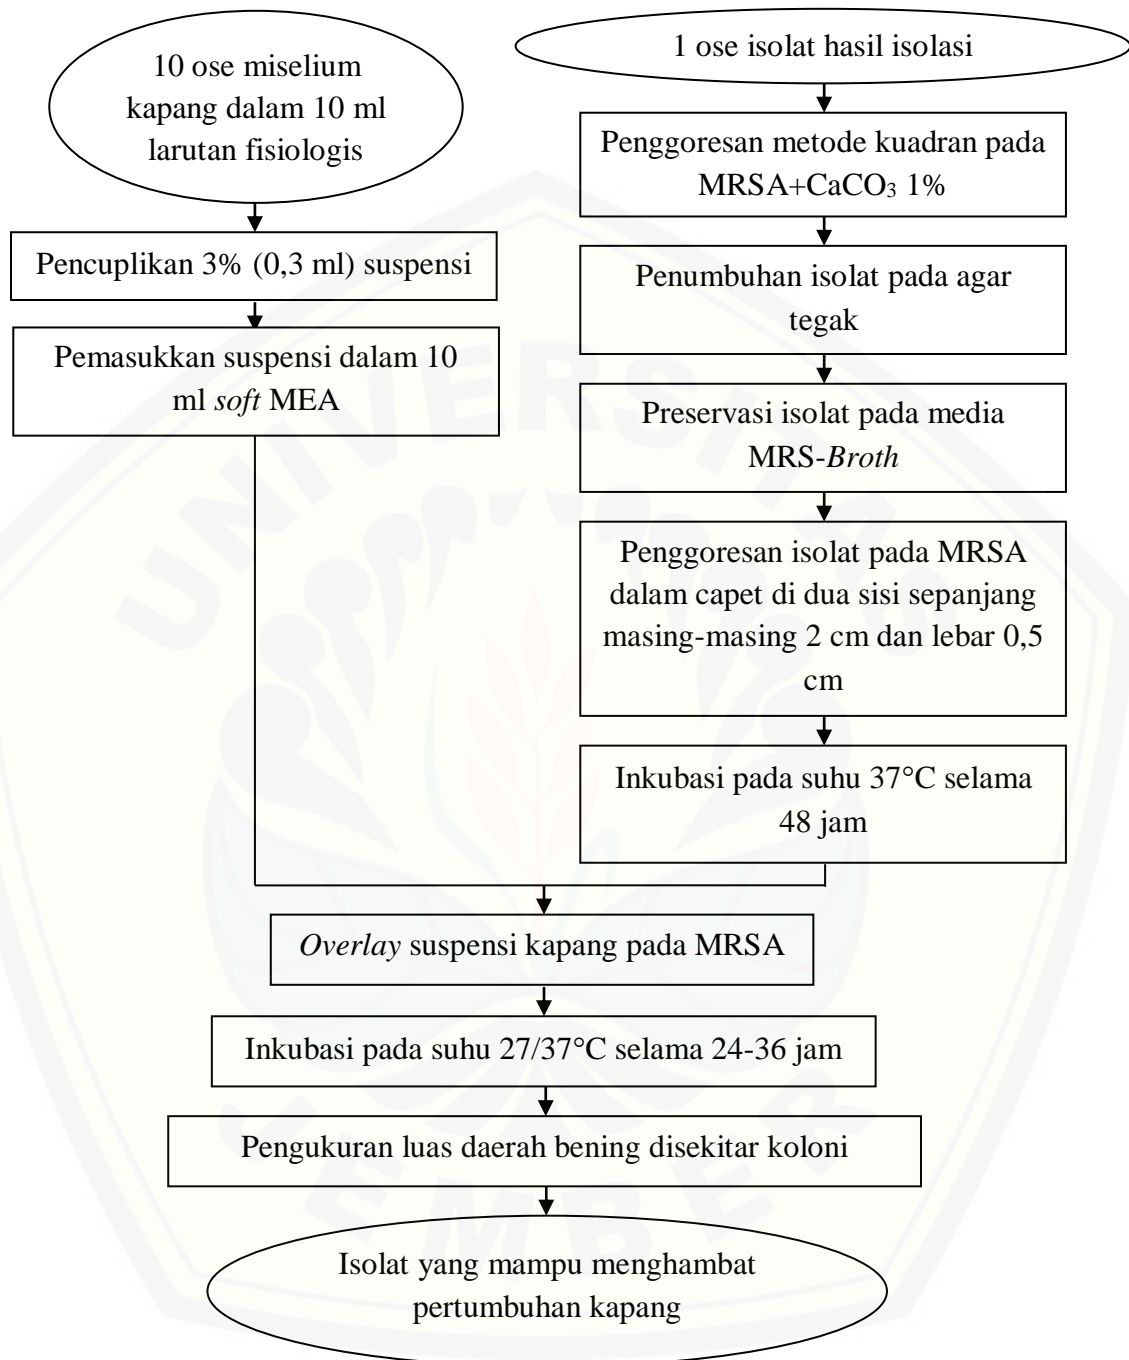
10 ose miselium kapang dalam 10 ml larutan fisiologis

Pencuplikan 3% (0,3 ml) suspensi

Pemasukkan suspensi dalam 10 ml *soft* MEA

1 ose isolat hasil isolasi

Penggoresan metode kuadran pada MRSA+$CaCO_3$ 1%

Penumbuhan isolat pada agar tegak

Preservasi isolat pada media MRS-*Broth*

Penggoresan isolat pada MRSA dalam capet di dua sisi sepanjang masing-masing 2 cm dan lebar 0,5 cm

Inkubasi pada suhu 37°C selama 48 jam

*Overlay* suspensi kapang pada MRSA

Inkubasi pada suhu 27/37°C selama 24-36 jam

Pengukuran luas daerah bening disekitar koloni

Isolat yang mampu menghambat pertumbuhan kapang